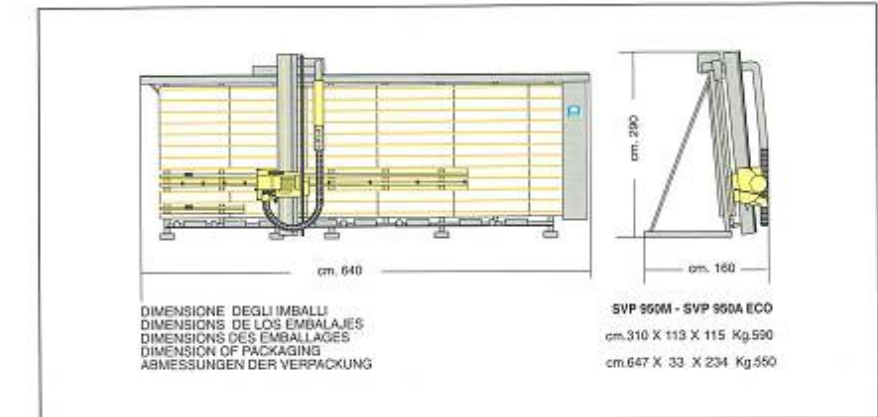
cm. 290

cm. 640

cm. 160

DIMENSIONE DEGLI IMBALLI
DIMENSIONS DE LOS EMBALAJES
DIMENSIONS DES EMBALLAGES
DIMENSION OF PACKAGING
ABMESSUNGEN DER VERPACKUNG

SVP 950M - SVP 950A ECO
cm.310 X 113 X 115 Kg.590
cm.647 X 33 X 234 Kg.550